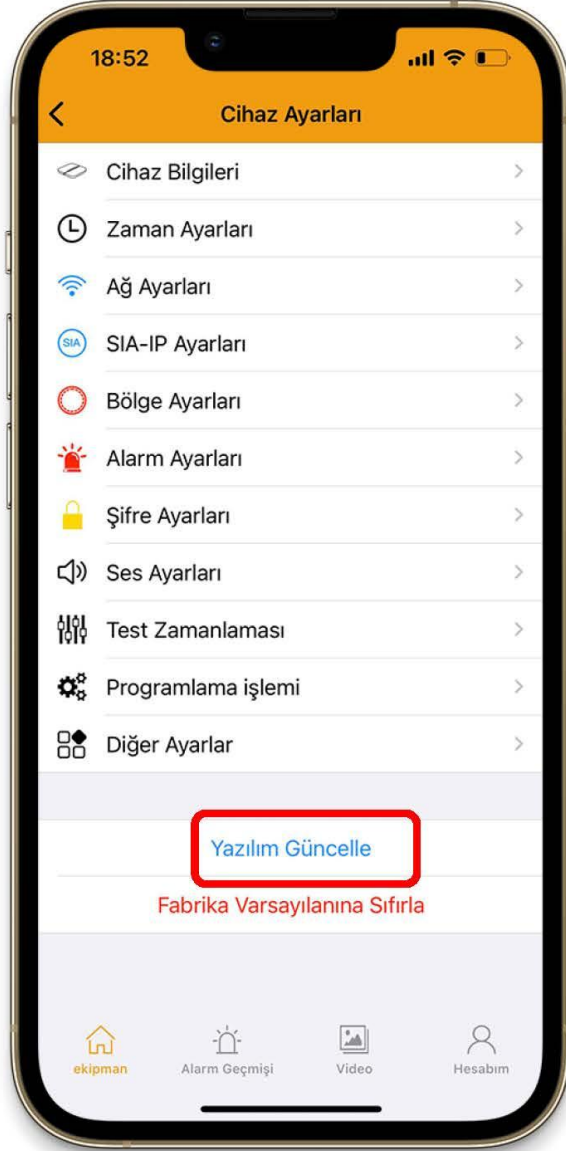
18:52

Cihaz Ayarları

SIA

Cihaz Bilgileri
Zaman Ayarları
Ağ Ayarları
SIA-IP Ayarları
Bölge Ayarları
Alarm Ayarları
Şifre Ayarları
Ses Ayarları
Test Zamanlaması
Programlama işlemi
Diğer Ayarlar

Yazılım Güncelle
Fabrika Varsayılanına Sıfırla

ekipman
Alarm Geçmişi
Video
Hesabım